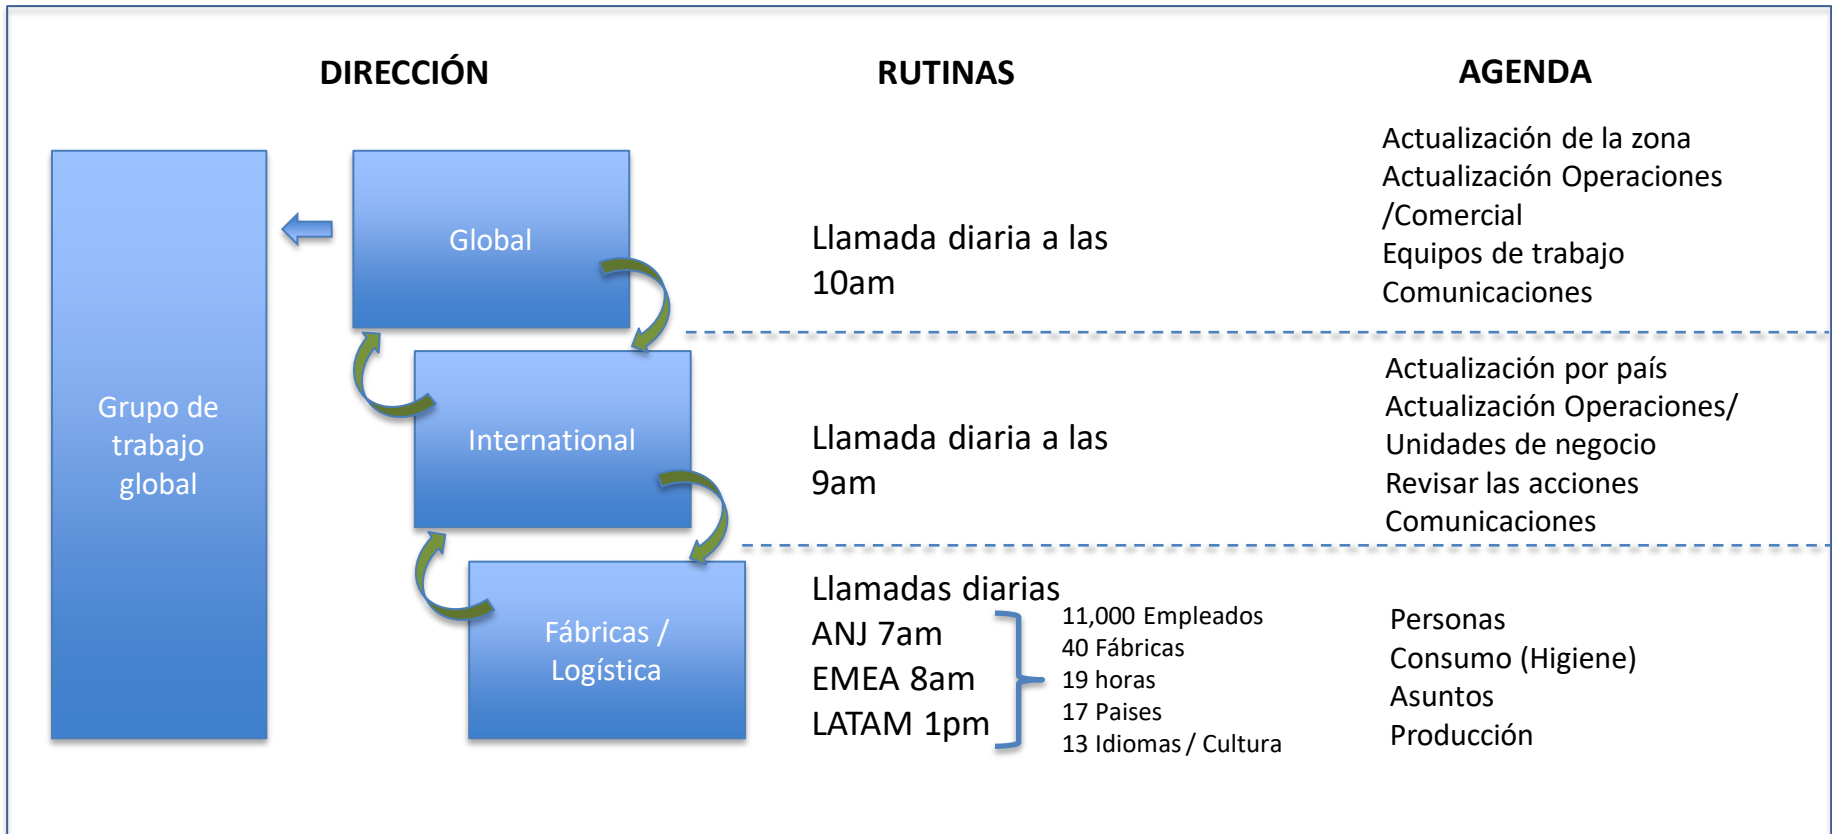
DIRECCIÓN

RUTINAS

AGENDA

Grupo de trabajo global

Global

Llamada diaria a las 10am

Actualización de la zona
Actualización Operaciones /Comercial
Equipos de trabajo
Comunicaciones

International

Llamada diaria a las 9am

Actualización por país
Actualización Operaciones/ Unidades de negocio
Revisar las acciones
Comunicaciones

Fábricas / Logística

Llamadas diarias
ANJ 7am
EMEA 8am
LATAM 1pm

11,000 Empleados
40 Fábricas
19 horas
17 Paises
13 Idiomas / Cultura

Personas
Consumo (Higiene)
Asuntos
Producción